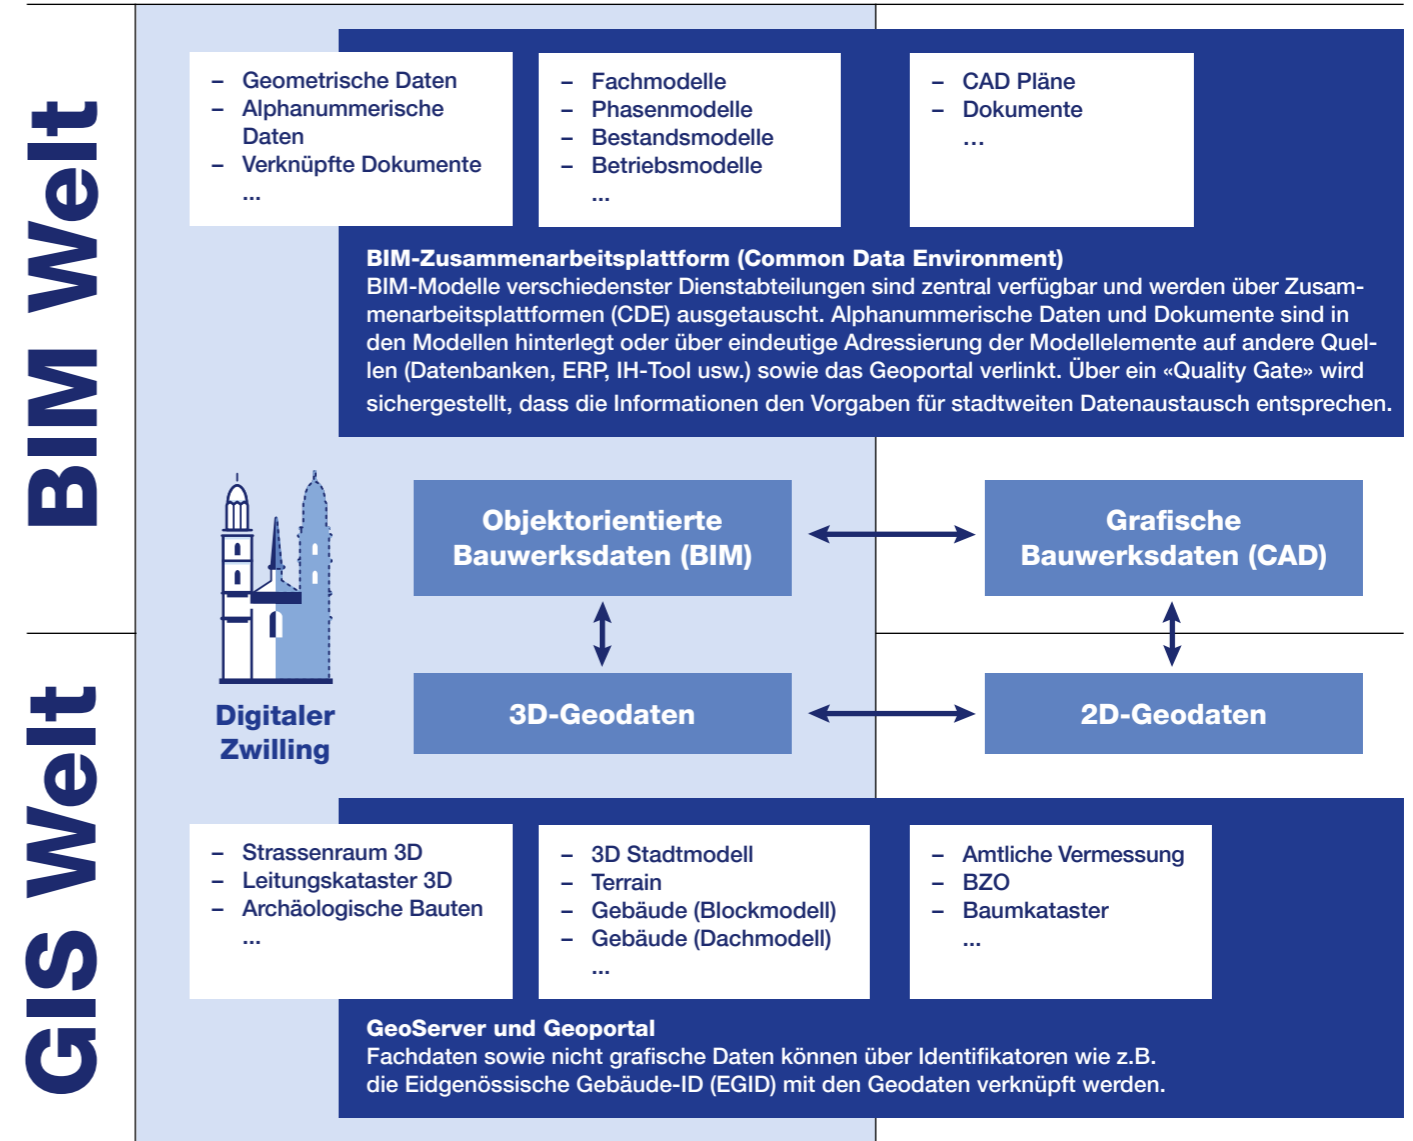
BIM Welt

– Geometrische Daten
– Alphanummerische Daten
– Verknüpfte Dokumente
...

– Fachmodelle
– Phasenmodelle
– Bestandsmodelle
– Betriebsmodelle
...

– CAD Pläne
– Dokumente
...

**BIM-Zusammenarbeitsplattform (Common Data Environment)**
BIM-Modelle verschiedenster Dienstabteilungen sind zentral verfügbar und werden über Zusammenarbeitsplattformen (CDE) ausgetauscht. Alphanummerische Daten und Dokumente sind in den Modellen hinterlegt oder über eindeutige Adressierung der Modellelemente auf andere Quellen (Datenbanken, ERP, IH-Tool usw.) sowie das Geoportal verlinkt. Über ein «Quality Gate» wird sichergestellt, dass die Informationen den Vorgaben für stadtweiten Datenaustausch entsprechen.

Digitaler Zwilling

Objektorientierte Bauwerksdaten (BIM)

Grafische Bauwerksdaten (CAD)

3D-Geodaten

2D-Geodaten

GIS Welt

– Strassenraum 3D
– Leitungskataster 3D
– Archäologische Bauten
...

– 3D Stadtmodell
– Terrain
– Gebäude (Blockmodell)
– Gebäude (Dachmodell)
...

– Amtliche Vermessung
– BZO
– Baumkataster
...

**GeoServer und Geoportal**
Fachdaten sowie nicht grafische Daten können über Identifikatoren wie z.B. die Eidgenössische Gebäude-ID (EGID) mit den Geodaten verknüpft werden.